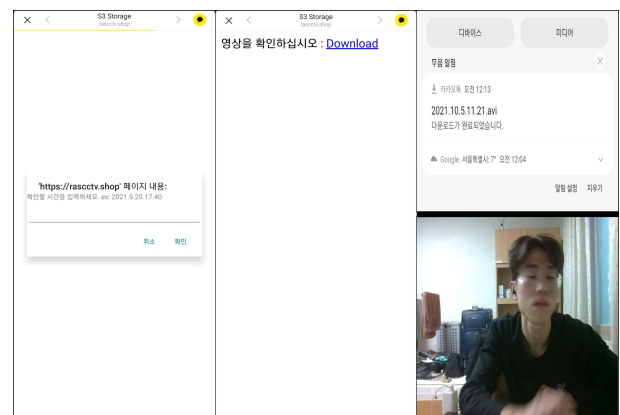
S3 Storage
rascctv.shop

'https://rascctv.shop' 페이지 내용:
확인할 시간을 입력하세요. ex: 2021.9.20.17.40

취소 확인

S3 Storage
rascctv.shop

영상을 확인하십시오 : Download

디바이스 미디어

무음 알림 X

카카오톡 오전 12:13
2021.10.5.11.21.avi
다운로드가 완료되었습니다.

Google 서울특별시: 7° 오전 12:04

알림 설정 지우기